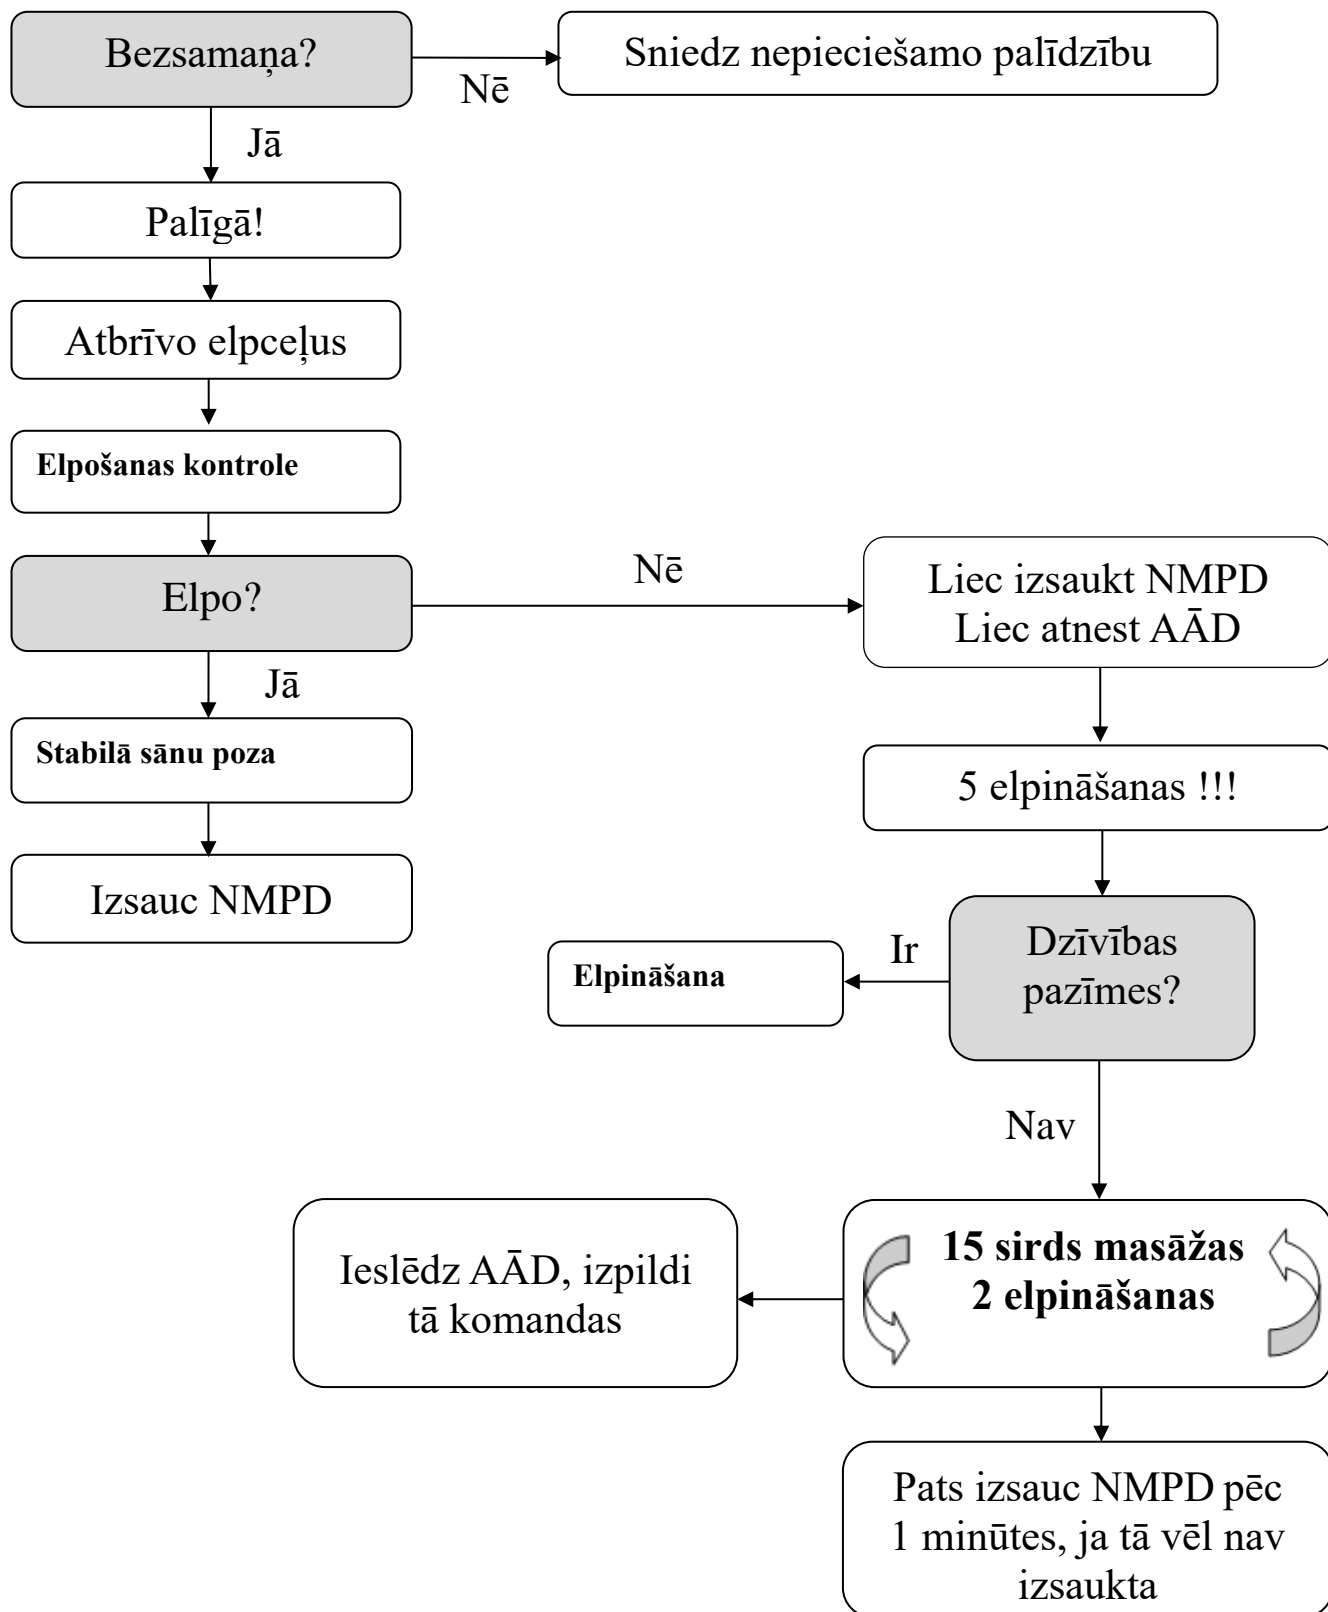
Bezsamaņa?

Nē

Sniedz nepieciešamo palīdzību

Jā

Palīgā!

Atbrīvo elpceļus

**Elpošanas kontrole**

Elpo?

Nē

Liec izsaukt NMPD
Liec atnest AĀD

Jā

**Stabilā sānu poza**

5 elpināšanas !!!

Izsauc NMPD

Dzīvības pazīmes?

Ir

**Elpināšana**

Nav

**15 sirds masāžas**
**2 elpināšanas**

Ieslēdz AĀD, izpildi tā komandas

Pats izsauc NMPD pēc 1 minūtes, ja tā vēl nav izsaukta